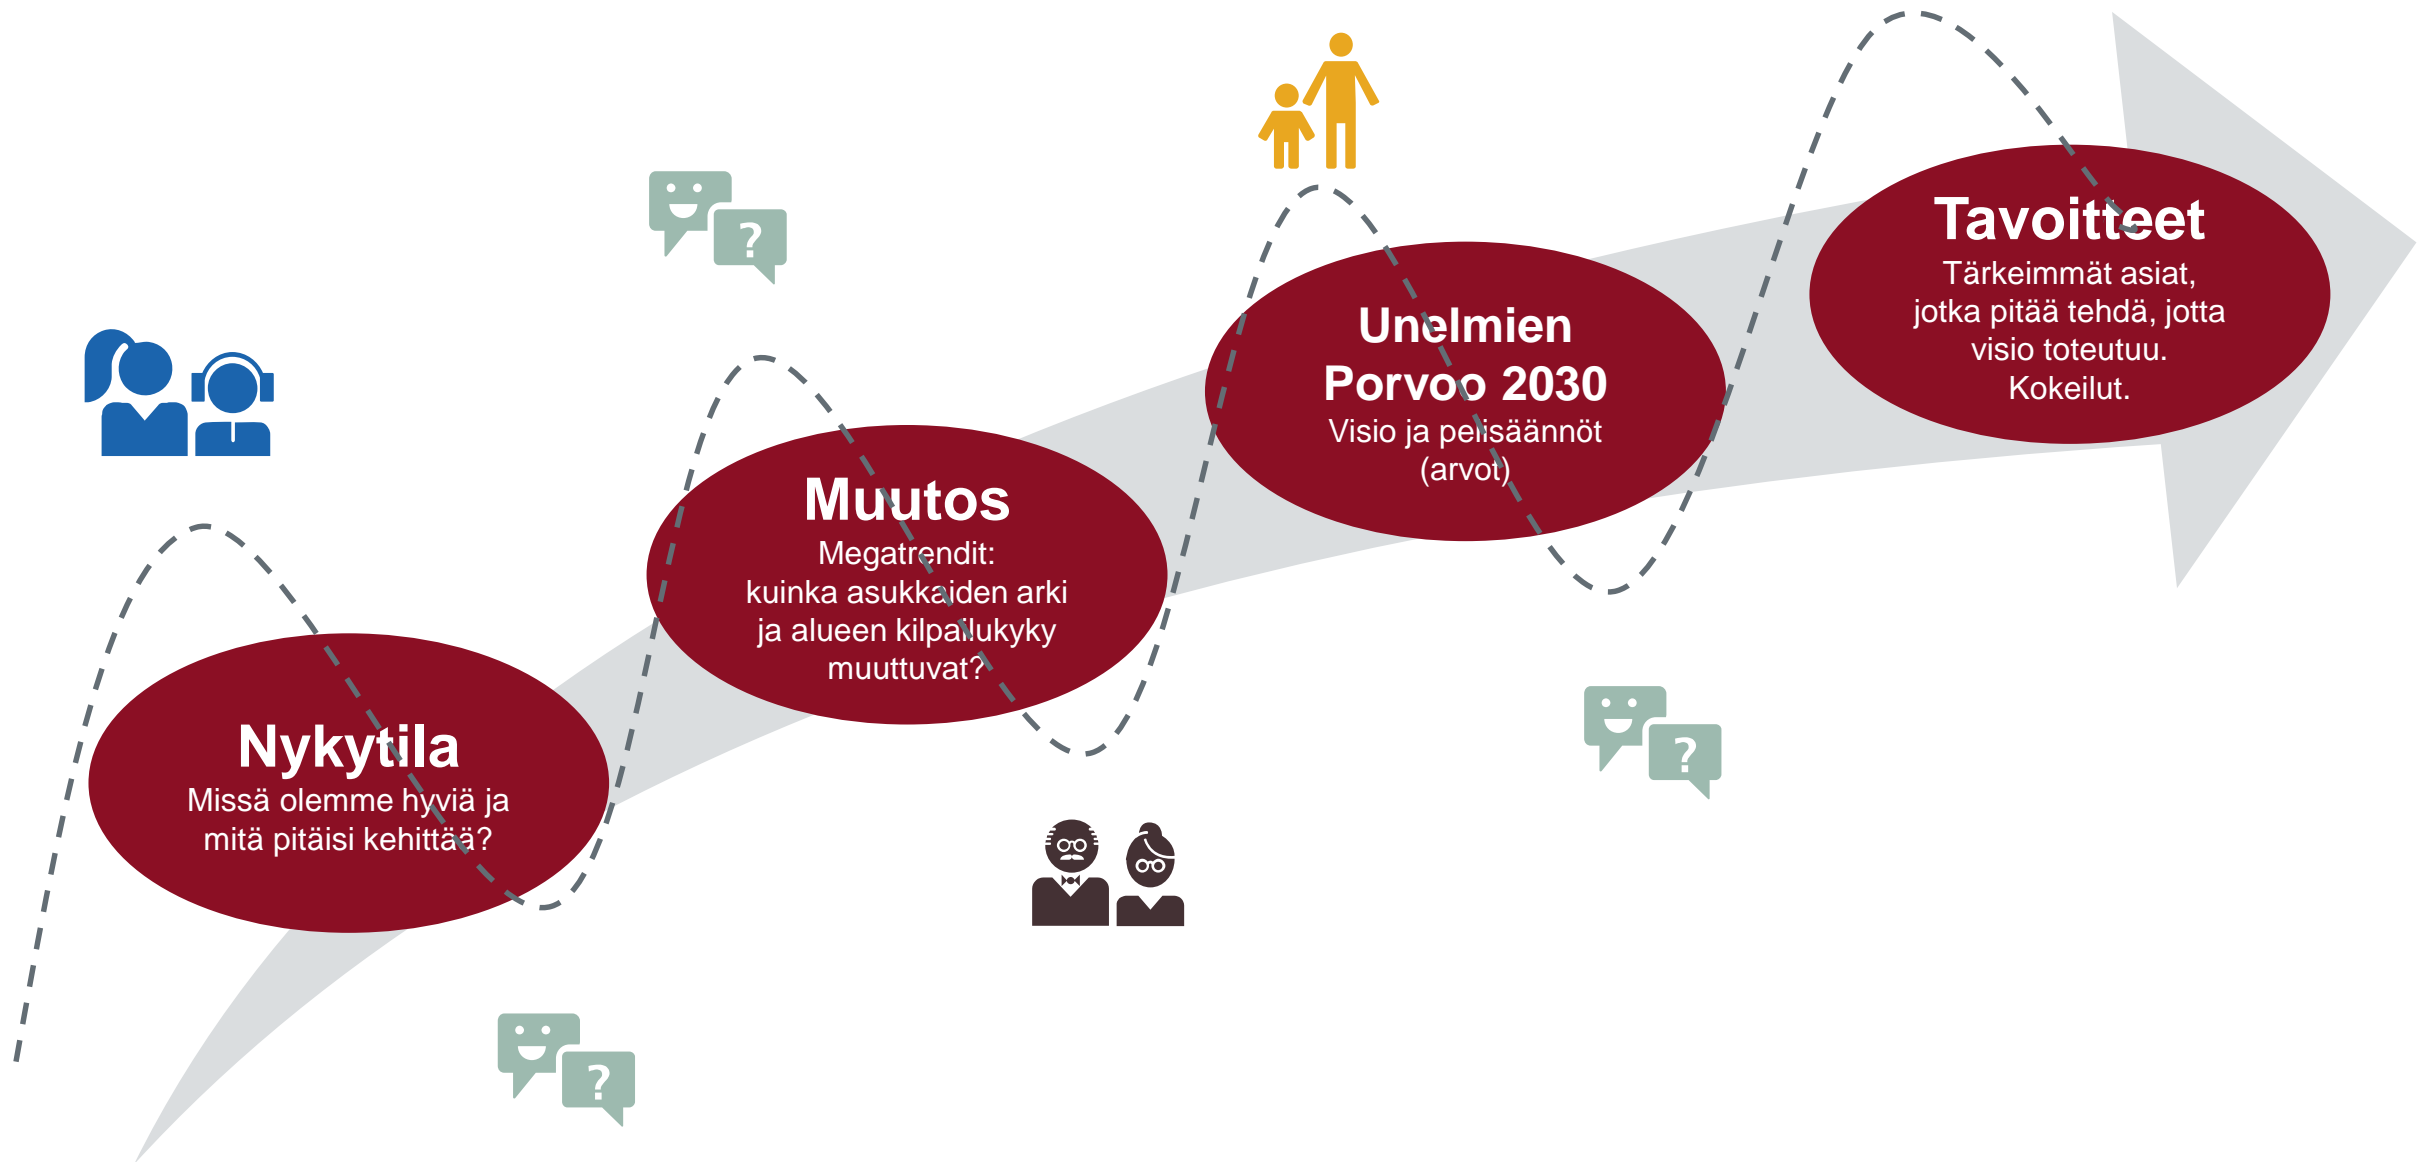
Nykytila
Missä olemme hyviä ja mitä pitäisi kehittää?

Muutos
Megatrendit: kuinka asukkaiden arki ja alueen kilpailukyky muuttuvat?

Unelmien Porvoo 2030
Visio ja pelisäännöt (arvot)

Tavoitteet
Tärkeimmät asiat, jotka pitää tehdä, jotta visio toteutuu. Kokeilut.

?

?

?